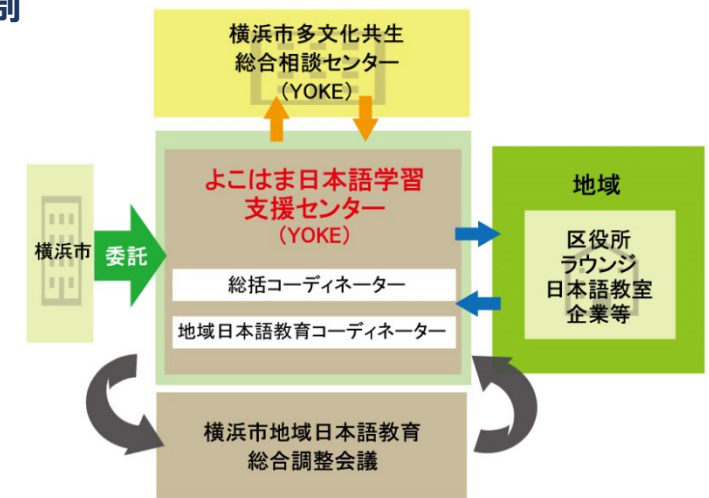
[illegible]

横浜市多文化共生
総合相談センター
（YOKE）

よこはま日本語学習
支援センター
（YOKE）

総括コーディネーター

地域日本語教育コーディネーター

横浜市

委託

地域

区役所
ラウンジ
日本語教室
企業等

横浜市地域日本語教育
総合調整会議